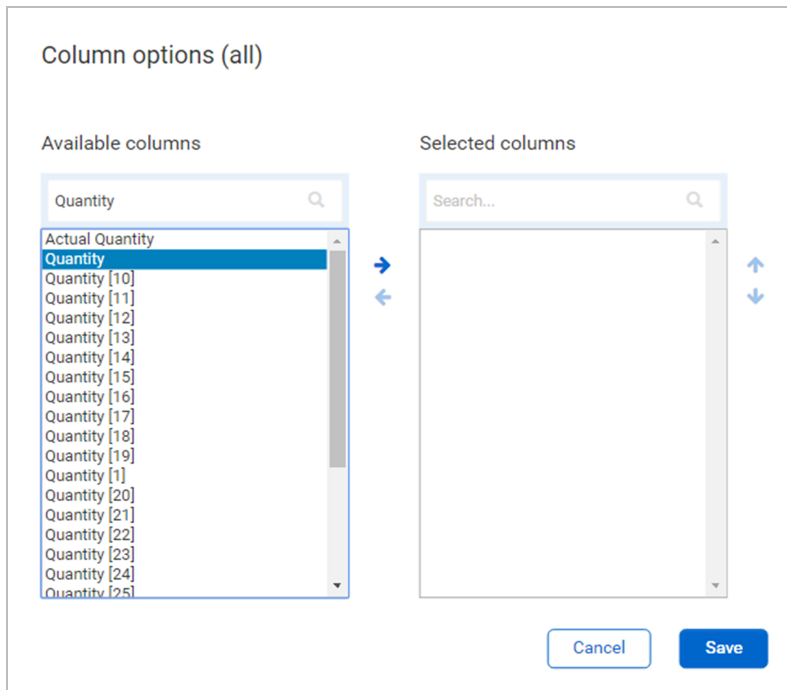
Column options (all)

Available columns

Quantity

Actual Quantity
Quantity
Quantity [10]
Quantity [11]
Quantity [12]
Quantity [13]
Quantity [14]
Quantity [15]
Quantity [16]
Quantity [17]
Quantity [18]
Quantity [19]
Quantity [1]
Quantity [20]
Quantity [21]
Quantity [22]
Quantity [23]
Quantity [24]
Quantity [25]

Selected columns

Search...

Cancel
Save